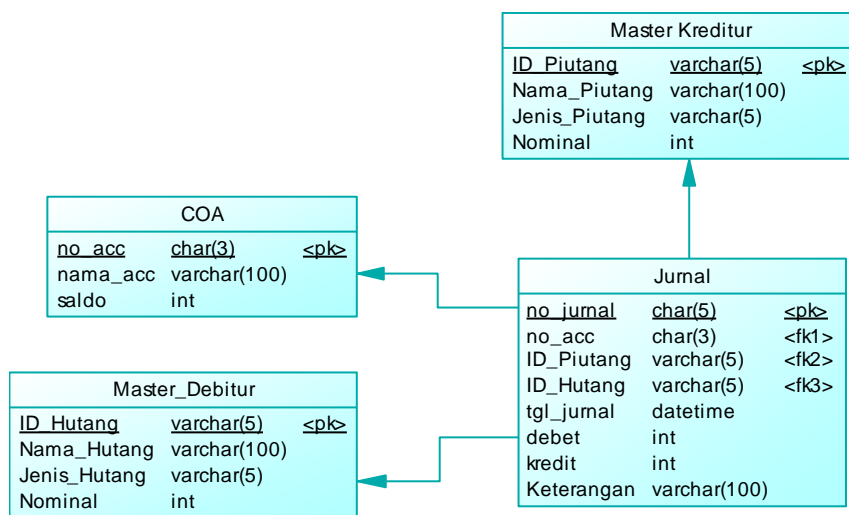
Master Kreditur

| | | |
|---|---|---|
| ID_Piutang | varchar(5) | <pk> |
| Nama_Piutang | varchar(100) | |
| Jenis_Piutang | varchar(5) | |
| Nominal | int | |

COA

| | | |
|---|---|---|
| no_acc | char(3) | <pk> |
| nama_acc | varchar(100) | |
| saldo | int | |

Jurnal

| | | |
|---|---|---|
| no_jurnal | char(5) | <pk> |
| no_acc | char(3) | <fk1> |
| ID_Piutang | varchar(5) | <fk2> |
| ID_Hutang | varchar(5) | <fk3> |
| tgl_jurnal | datetime | |
| debet | int | |
| kredit | int | |
| Keterangan | varchar(100) | |

Master_Debitur

| | | |
|---|---|---|
| ID_Hutang | varchar(5) | <pk> |
| Nama_Hutang | varchar(100) | |
| Jenis_Hutang | varchar(5) | |
| Nominal | int | |